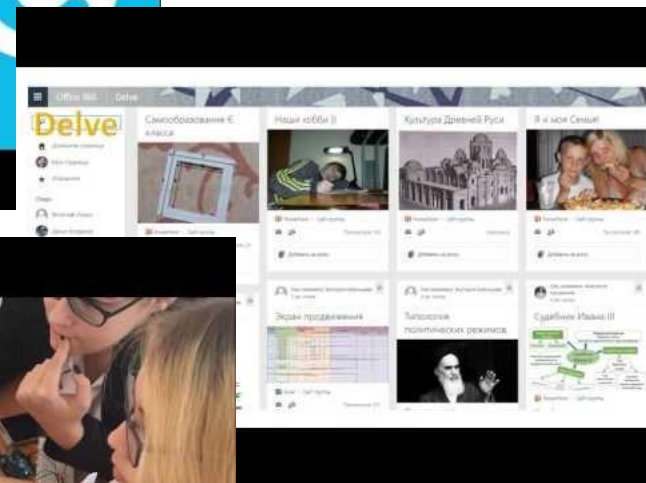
Office 365 Delve

Delve

Самообразование 6 класса

Наши хобби))

Культура Древней Руси

Я и моя Семья!

Экран продвижения

Типология политических режимов

Судебник Ивана III

Добавить на доску

Добавить на доску

Добавить на доску